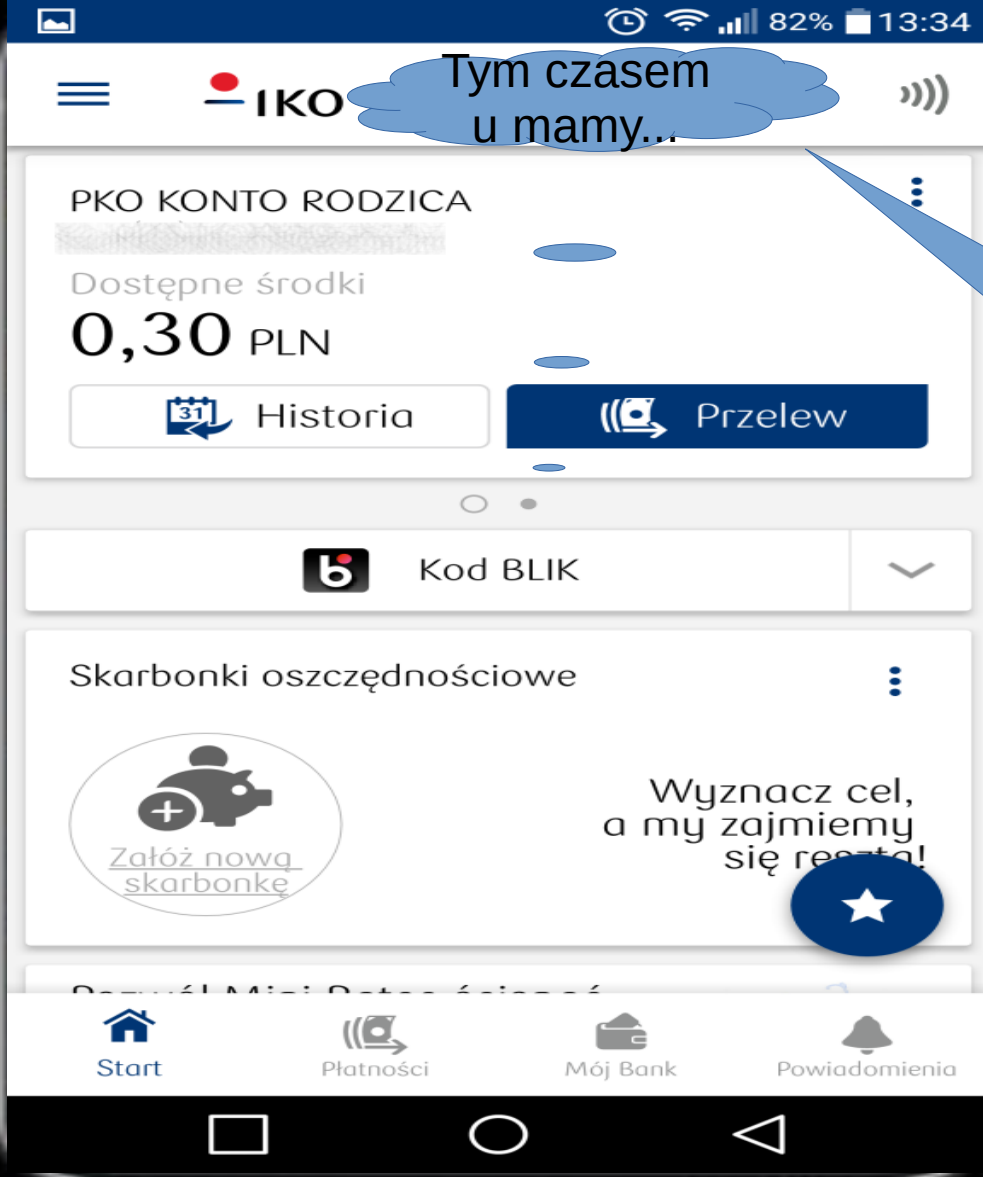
82% 13:34

IKO

Tym czasem u mamy...

PKO KONTO RODZICA

Dostępne środki

0,30 PLN

31 Historia

Przelew

Kod BLIK

Skarbonki oszczędnościowe

Załóż nową skarbonkę

Wyznacz cel, a my zajmiemy się re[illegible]!

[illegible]

Start

Płatności

Mój Bank

Powiadomienia